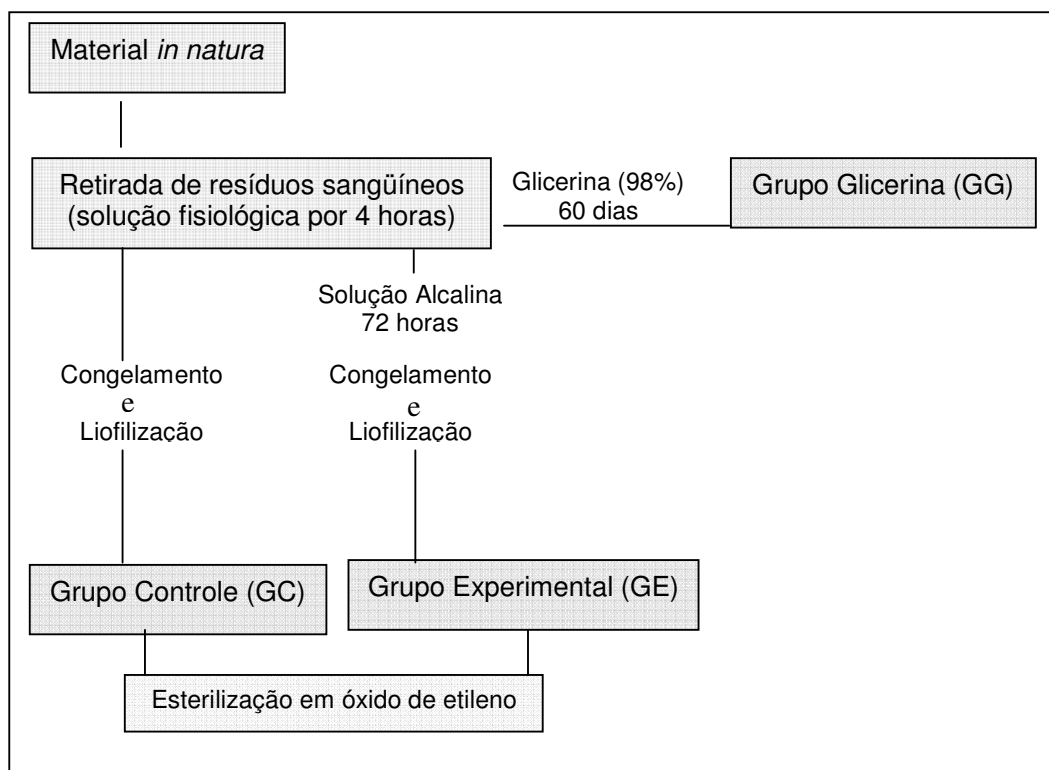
Material *in natura*

Retirada de resíduos sangüíneos (solução fisiológica por 4 horas)

Glicerina (98%) 60 dias

Grupo Glicerina (GG)

Solução Alcalina 72 horas

Congelamento e Liofilização

Congelamento e Liofilização

Grupo Controle (GC)

Grupo Experimental (GE)

Esterilização em óxido de etileno